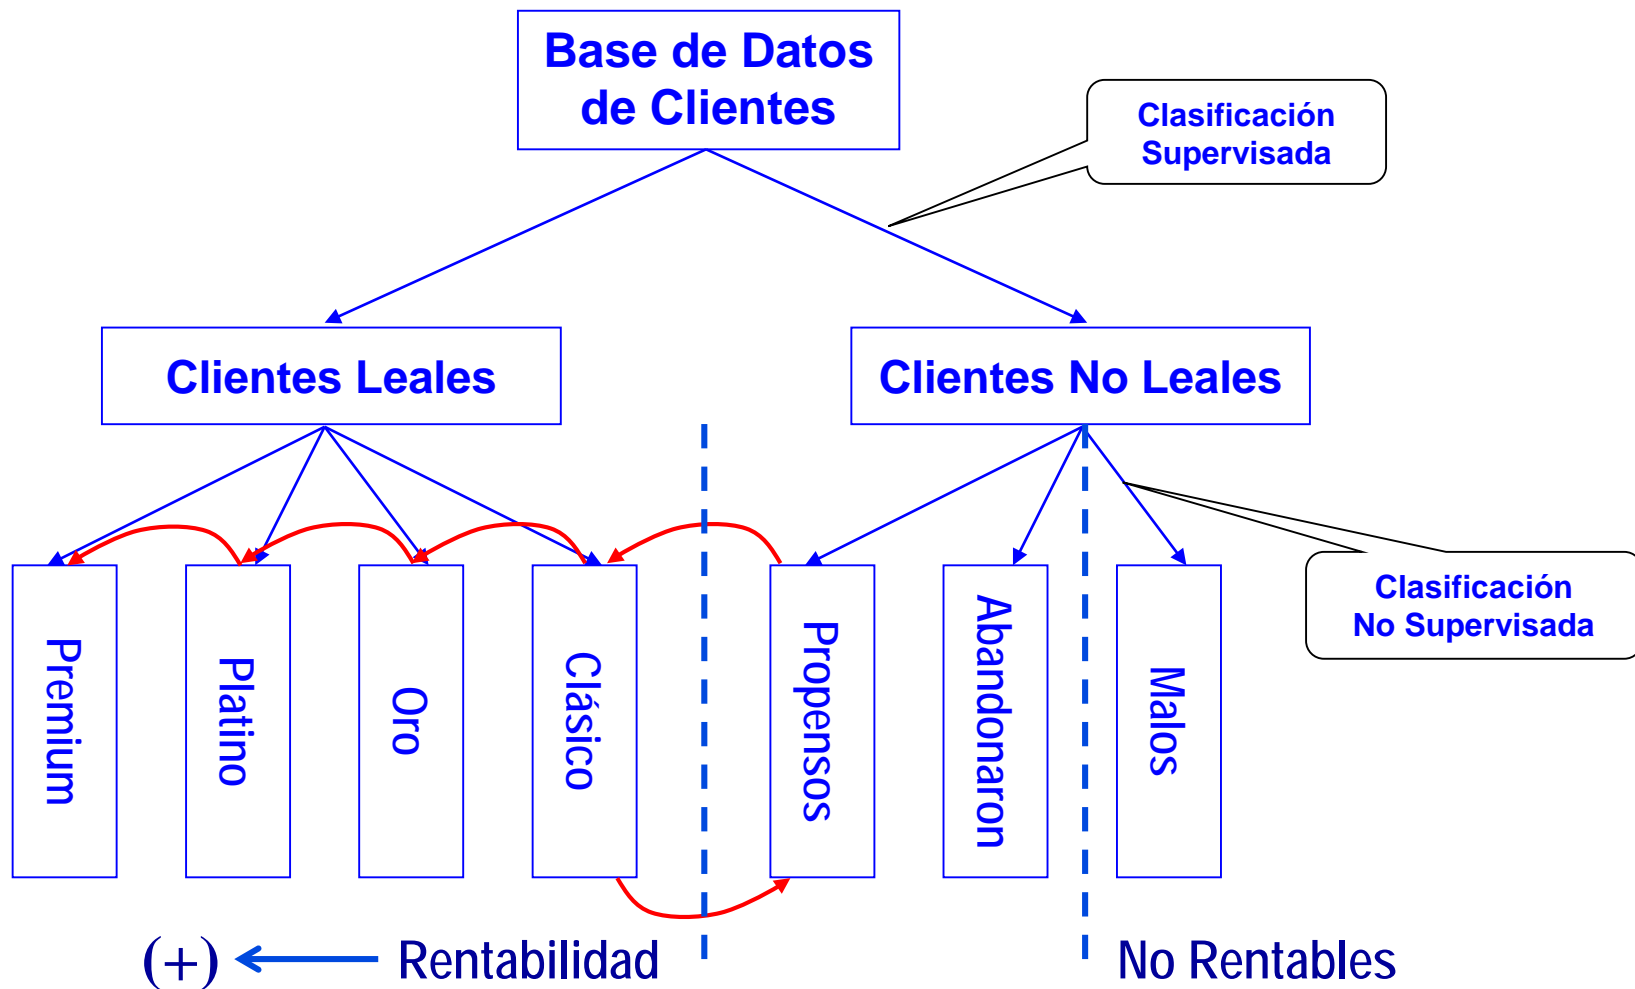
Base de Datos de Clientes

Clasificación Supervisada

Clientes Leales

Clientes No Leales

Premium

Platino

Oro

Clásico

Propensos

Abandonaron

Malos

Clasificación No Supervisada

(+) Rentabilidad

No Rentables